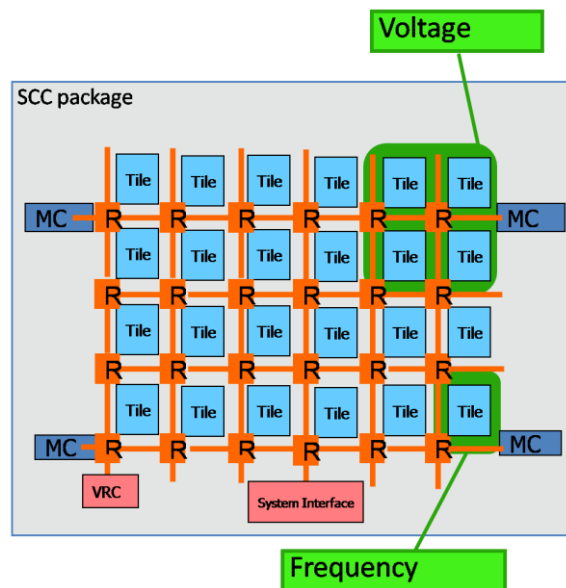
Voltage

SCC package

Tile Tile Tile Tile Tile Tile
MC R R R R R R MC
Tile Tile Tile Tile Tile Tile
R R R R R R
Tile Tile Tile Tile Tile Tile
R R R R R R
Tile Tile Tile Tile Tile Tile
MC R R R R R R MC

VRC

System Interface

Frequency